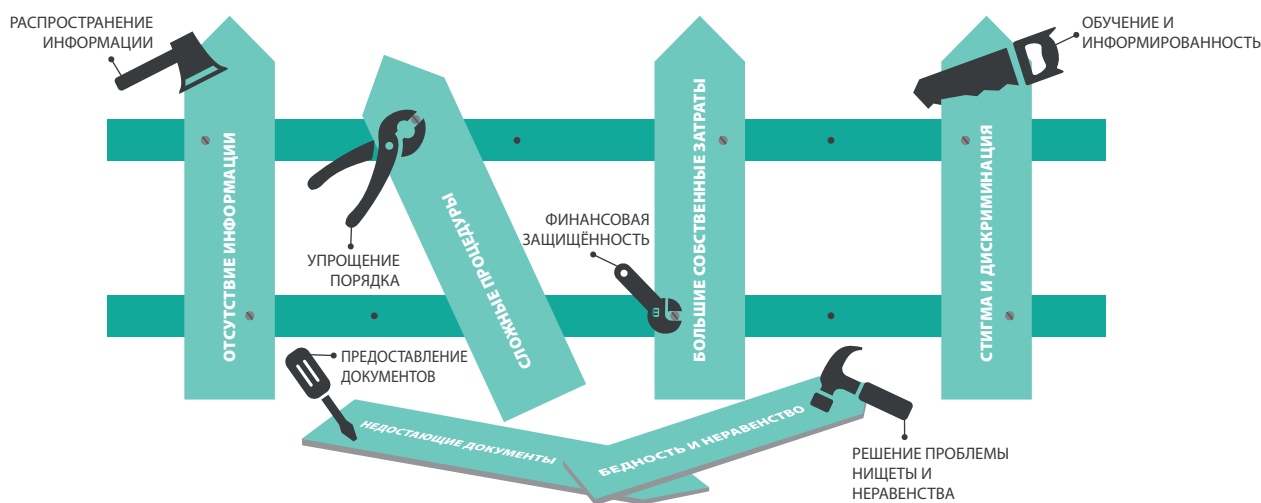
РАСПРОСТРАНЕНИЕ ИНФОРМАЦИИ

ОТСУТСТВИЕ ИНФОРМАЦИИ

УПРОЩЕНИЕ ПОРЯДКА

СЛОЖНЫЕ ПРОЦЕДУРЫ

ФИНАНСОВАЯ ЗАЩИЩЁННОСТЬ

БОЛЬШИЕ СОБСТВЕННЫЕ ЗАТРАТЫ

ОБУЧЕНИЕ И ИНФОРМИРОВАННОСТЬ

СТИГМА И ДИСКРИМИНАЦИЯ

ПРЕДОСТАВЛЕНИЕ ДОКУМЕНТОВ

НЕДОСТАЮЩИЕ ДОКУМЕНТЫ

БЕДНОСТЬ И НЕРАВЕНСТВО

РЕШЕНИЕ ПРОБЛЕМЫ НИЩЕТЫ И НЕРАВЕНСТВА